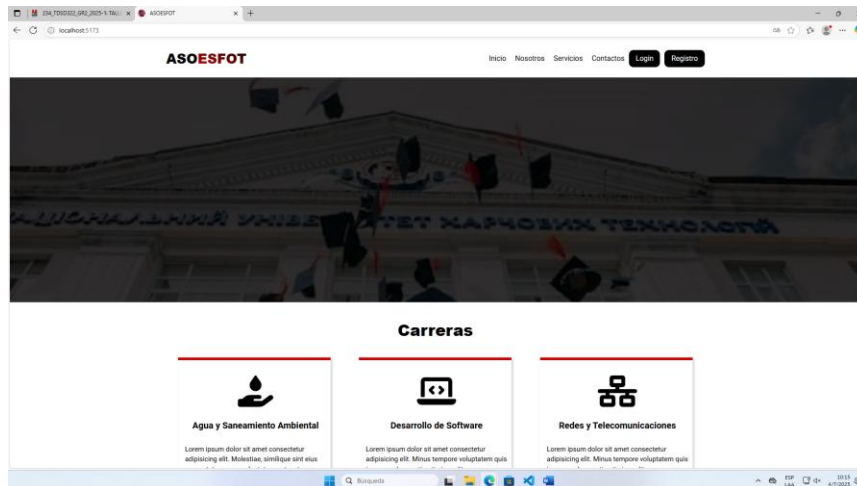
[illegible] TDS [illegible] GR2_2025-1: TALL | ASOESFOT
localhost:5173

ASOESFOT

Inicio Nosotros Servicios Contactos Login Registro

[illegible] УНІВЕРСИТЕТ ХАРЧОВИХ ТЕХНОЛОГІЙ

Carreras

Agua y Saneamiento Ambiental

Lorem ipsum dolor sit amet consectetur adipisicing elit. Molestiae, similique sint eius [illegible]

Desarrollo de Software

Lorem ipsum dolor sit amet consectetur adipisicing elit. Minus tempore voluptatem quis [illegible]

Redes y Telecomunicaciones

Lorem ipsum dolor sit amet consectetur adipisicing elit. Minus tempore voluptatem quis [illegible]

Búsqueda

ESP LAA 10:13 4/7/2025